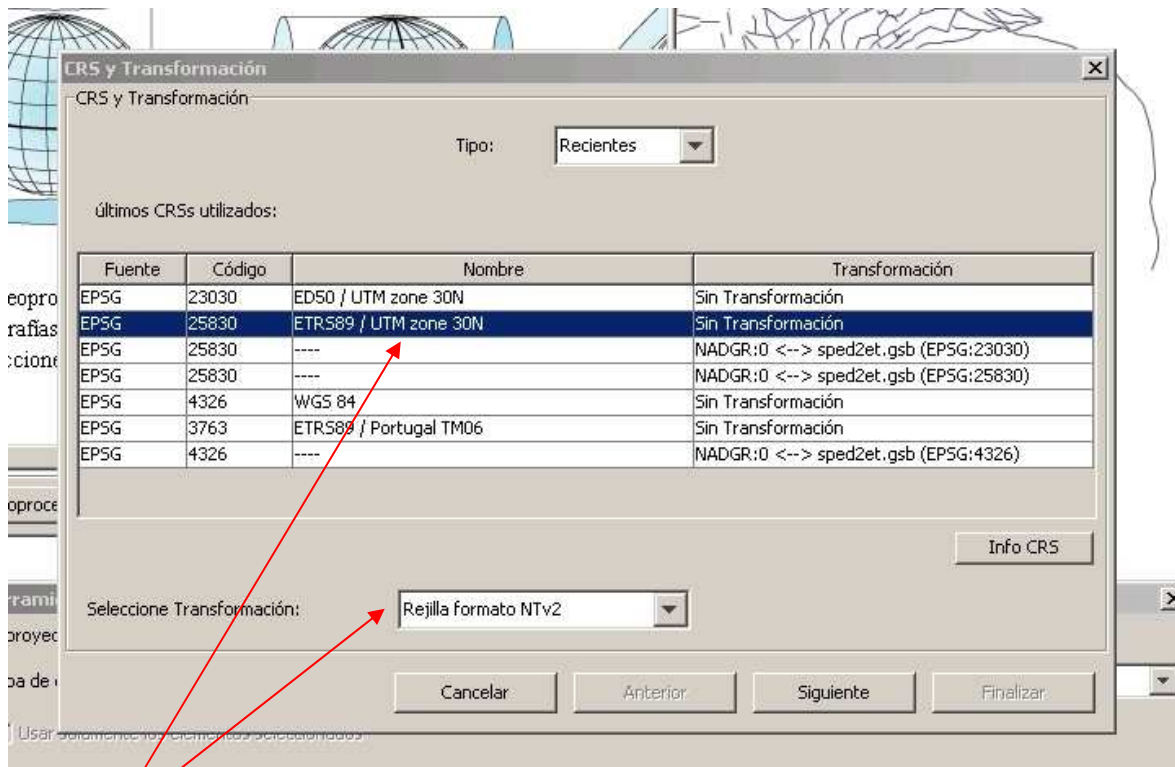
eopro
rafías
ccione
oproce
rami
proyec
pa de

CRS y Transformación

CRS y Transformación

Tipo: Recientes

últimos CRSs utilizados:

| Fuente | Código | Nombre | Transformación |
|---|---|---|---|
| EPSG | 23030 | ED50 / UTM zone 30N | Sin Transformación |
| EPSG | 25830 | ETRS89 / UTM zone 30N | Sin Transformación |
| EPSG | 25830 | ---- | NADGR:0 <--> sped2et.gsb (EPSG:23030) |
| EPSG | 25830 | ---- | NADGR:0 <--> sped2et.gsb (EPSG:25830) |
| EPSG | 4326 | WGS 84 | Sin Transformación |
| EPSG | 3763 | ETRS89 / Portugal TM06 | Sin Transformación |
| EPSG | 4326 | ---- | NADGR:0 <--> sped2et.gsb (EPSG:4326) |

Info CRS

Seleccione Transformación: Rejilla formato NTv2

Cancelar Anterior Siguiente Finalizar

Usar solamente los elementos seleccionados